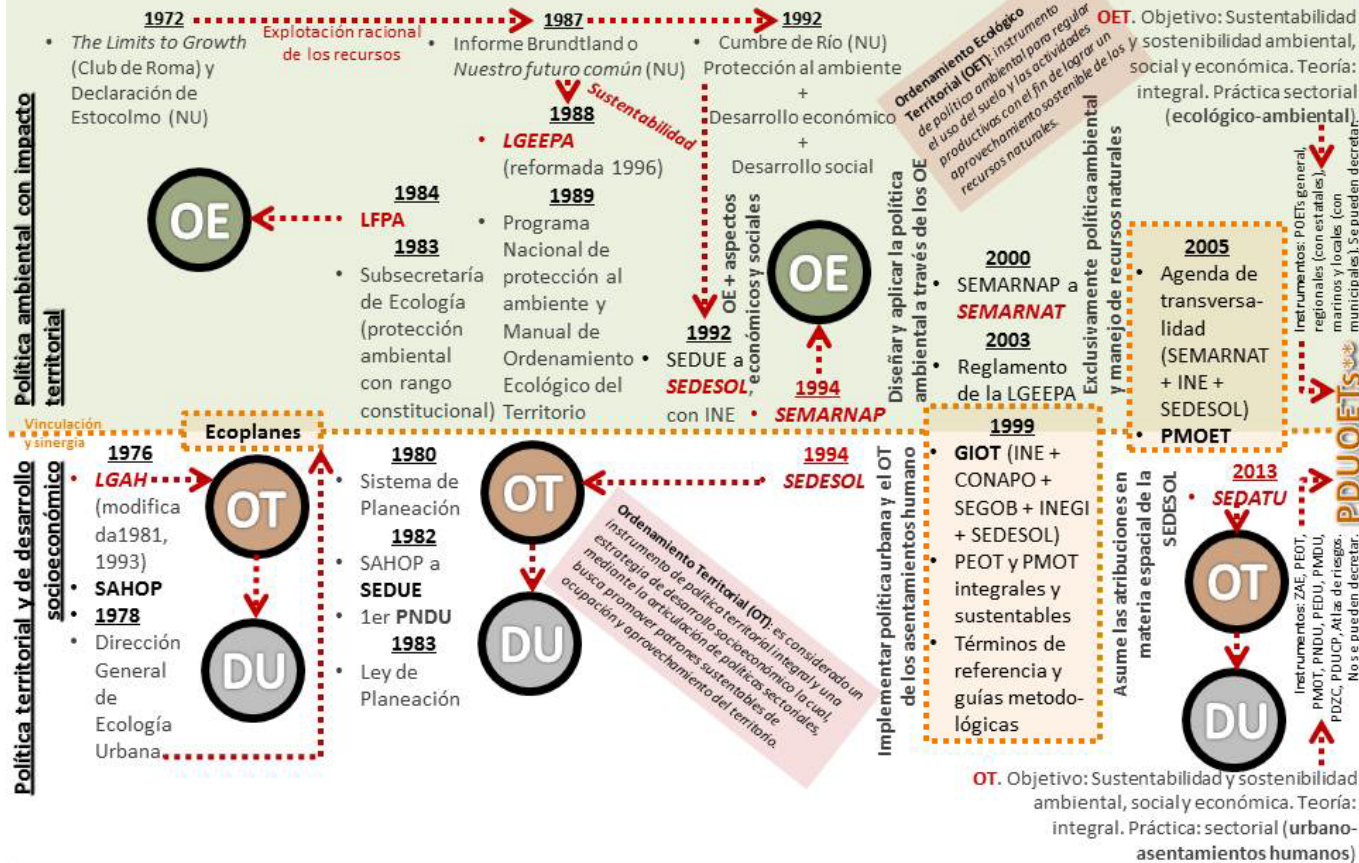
Política ambiental con impacto territorial

1972
Explotación racional de los recursos
• The Limits to Growth (Club de Roma) y Declaración de Estocolmo (NU)

1987
• Informe Brundtland o Nuestro futuro común (NU)
Sustentabilidad

1992
• Cumbre de Río (NU) Protección al ambiente + Desarrollo económico + Desarrollo social

Ordenamiento Ecológico Territorial (OET): instrumento de política ambiental para regular el uso del suelo y las actividades productivas con el fin de lograr un aprovechamiento sostenible de los recursos naturales.

OET. Objetivo: Sustentabilidad y sostenibilidad ambiental, social y económica. Teoría: integral. Práctica sectorial (ecológico-ambiental).

1988
• LGEEPA (reformada 1996)
1989
• Programa Nacional de protección al ambiente y Manual de Ordenamiento Ecológico del Territorio

OE
1984
LFPA
1983
• Subsecretaría de Ecología (protección ambiental con rango constitucional)

OE + aspectos económicos y sociales
1992
• SEDUE a SEDESOL, con INE

OE
1994
• SEMARNAP

Diseñar y aplicar la política ambiental a través de los OE

2000
• SEMARNAP a SEMARNAT
2003
• Reglamento de la LGEEPA

Exclusivamente política ambiental y manejo de recursos naturales

2005
• Agenda de transversalidad (SEMARNAT + INE + SEDESOL)
• PMOET

Instrumentos: POETs general, regionales (con estatales), marinos y locales (con municipales). Se pueden decretar.

PDUOETs

Vinculación y sinergia

Ecoplanes

Política territorial y de desarrollo socioeconómico

1976
• LGAH (modificada1981, 1993)
• SAHOP
• 1978
• Dirección General de Ecología Urbana

OT
DU

1980
• Sistema de Planeación
1982
• SAHOP a SEDUE
• 1er PNDU
1983
• Ley de Planeación

OT
DU

Ordenamiento Territorial (OT): es considerado un instrumento de política territorial integral y una estrategia de desarrollo socioeconómico la cual, mediante la articulación de políticas sectoriales, busca promover patrones sustentables de ocupación y aprovechamiento del territorio.

1994
SEDESOL

Implementar política urbana y el OT de los asentamientos humano

1999
• GIOT (INE + CONAPO + SEGOB + INEGI + SEDESOL)
• PEOT y PMOT integrales y sustentables
• Términos de referencia y guías metodológicas

Asume las atribuciones en materia espacial de la SEDESOL

2013
• SEDATU
OT
DU

Instrumentos: ZAE, PEOT, PMOT, PNDU, PEDU, PMDU, PDZC, PDUCP, Atlas de riesgos. No se pueden decretar.

OT. Objetivo: Sustentabilidad y sostenibilidad ambiental, social y económica. Teoría: integral. Práctica: sectorial (urbano-asentamientos humanos)